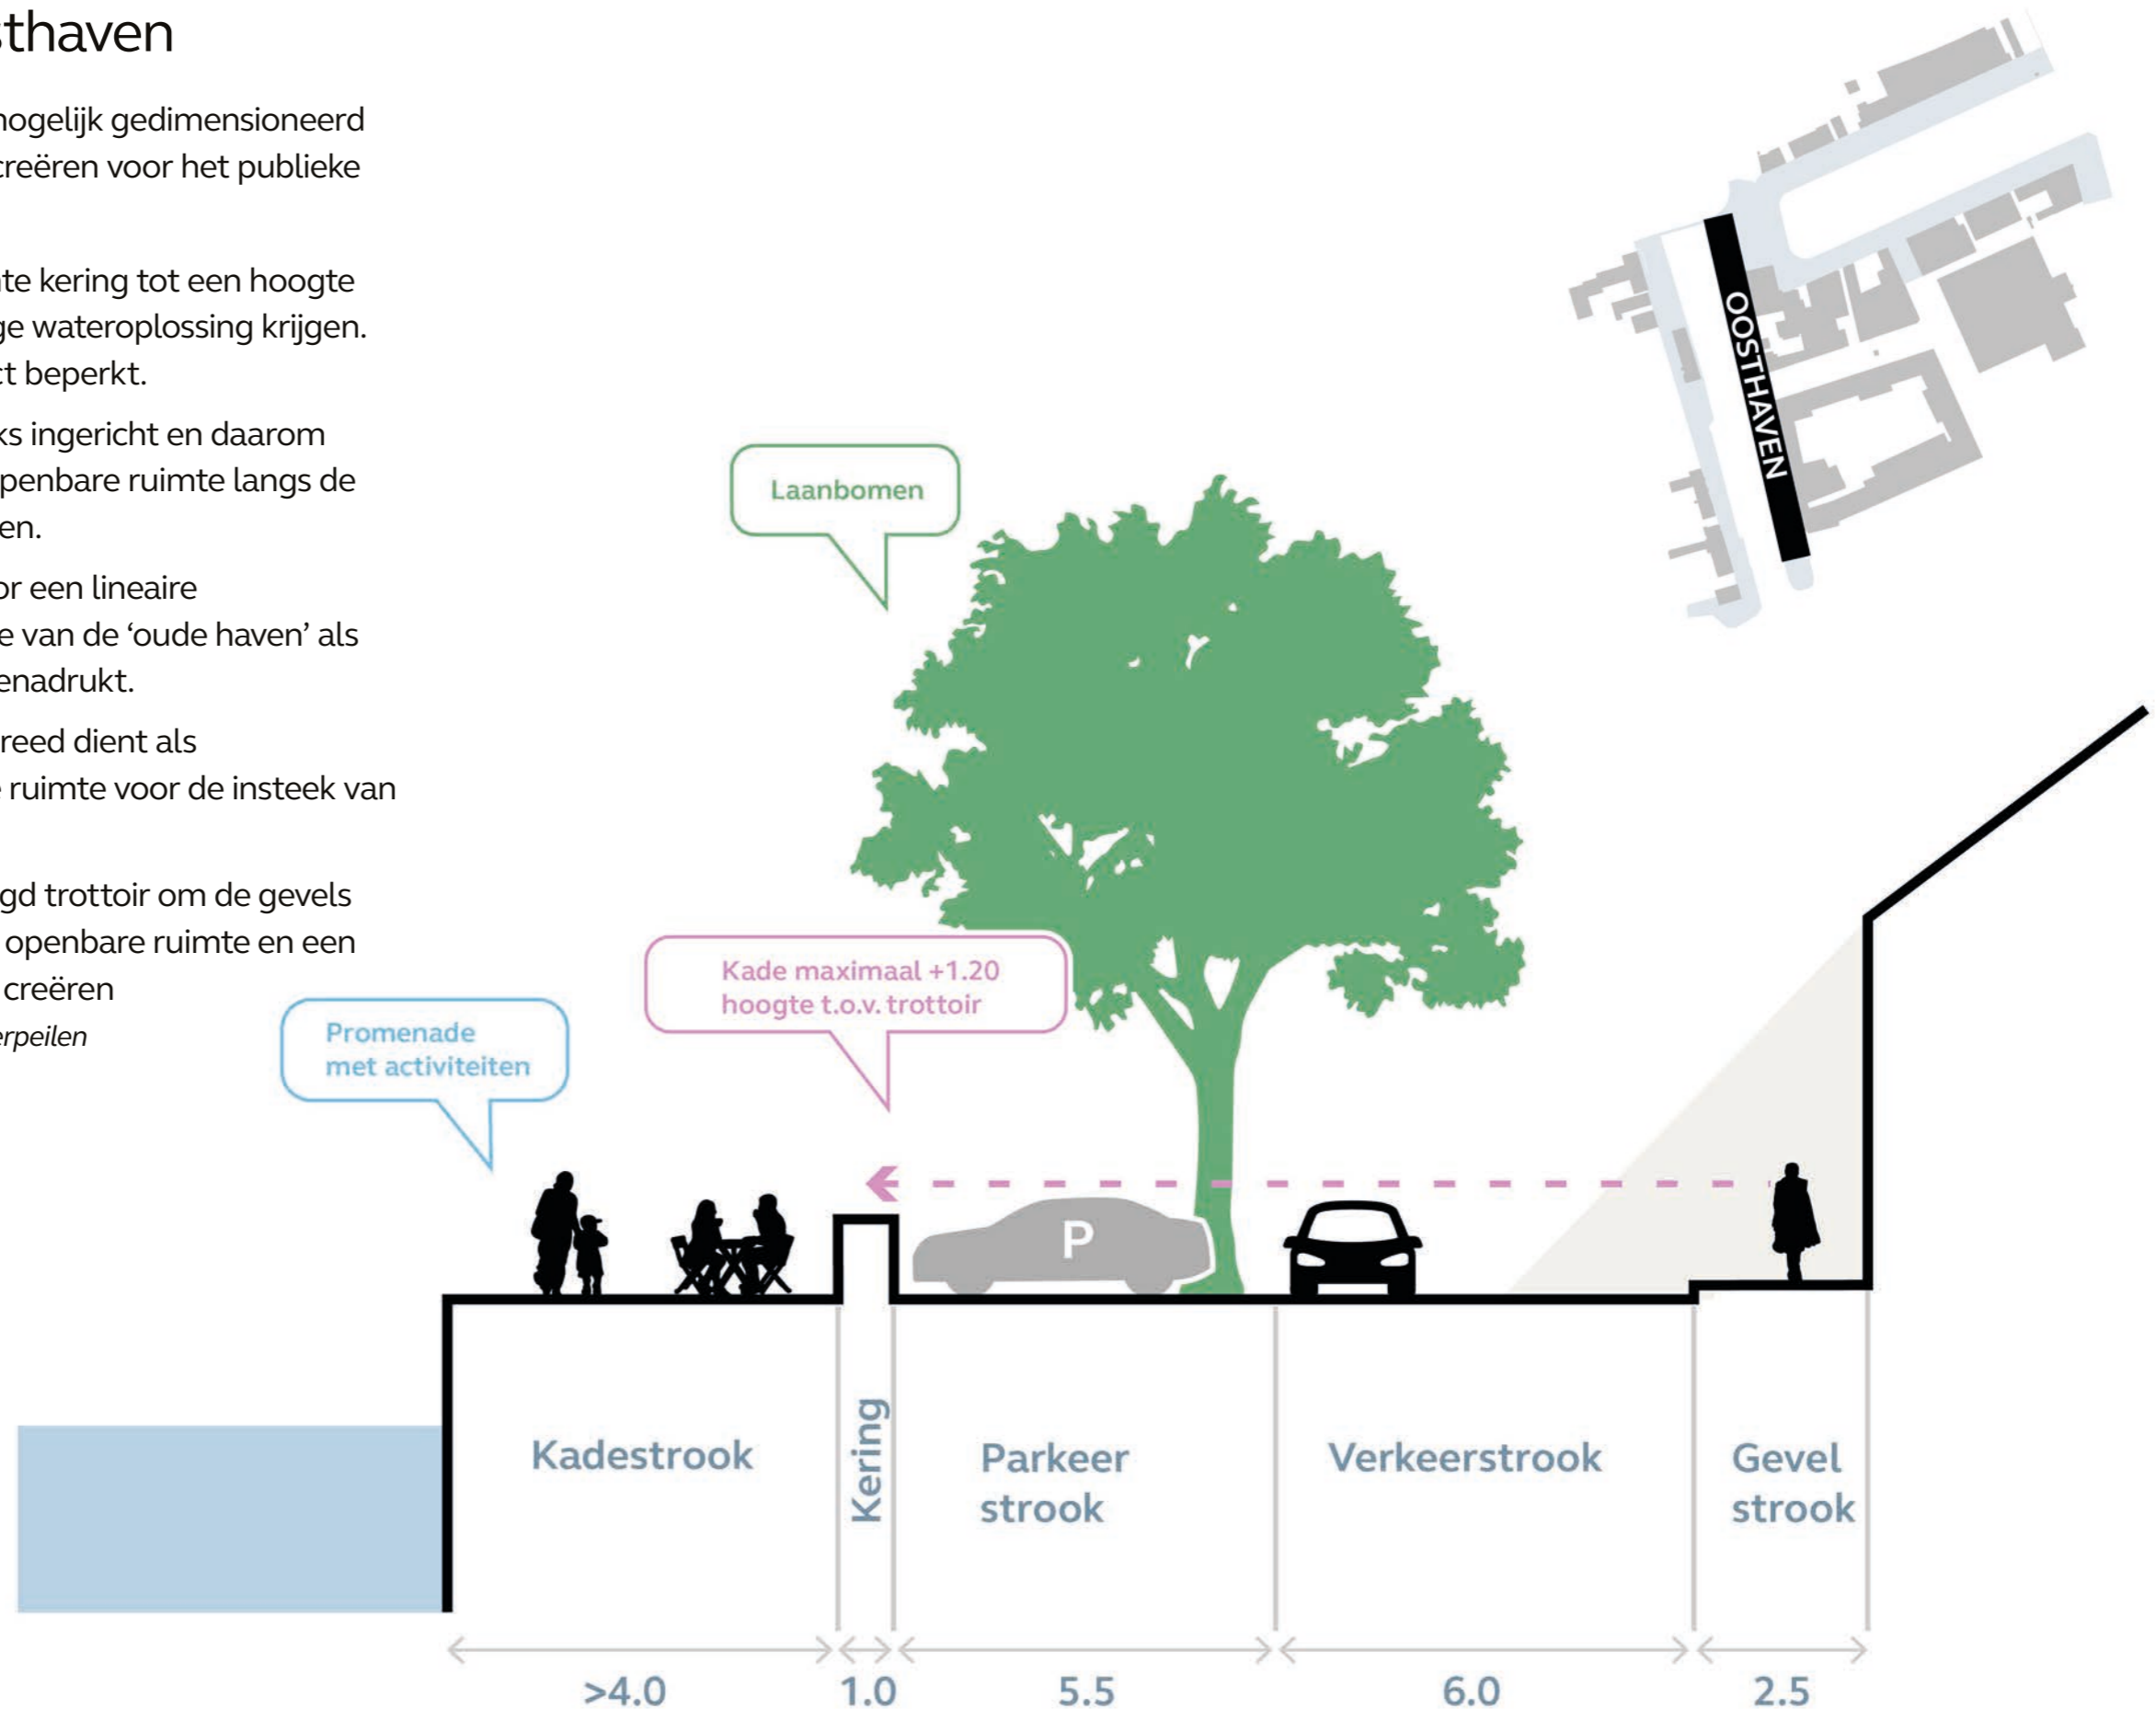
thaven

nogelijk gedimensioneerd creëren voor het publieke

te kering tot een hoogte ge wateroplossing krijgen. t beperkt.

ks ingericht en daarom penbare ruimte langs de en.

or een lineaire e van de 'oude haven' als enadrukt.

reed dient als ruimte voor de insteek van

gd trottoir om de gevels openbare ruimte en een creëren
rpeilen

OOSTHAVEN

Laanbomen

Kade maximaal +1.20 hoogte t.o.v. trottoir

Promenade met activiteiten

P

Kadestrook

Kering

Parkeer strook

Verkeerstrook

Gevel strook

>4.0

1.0

5.5

6.0

2.5